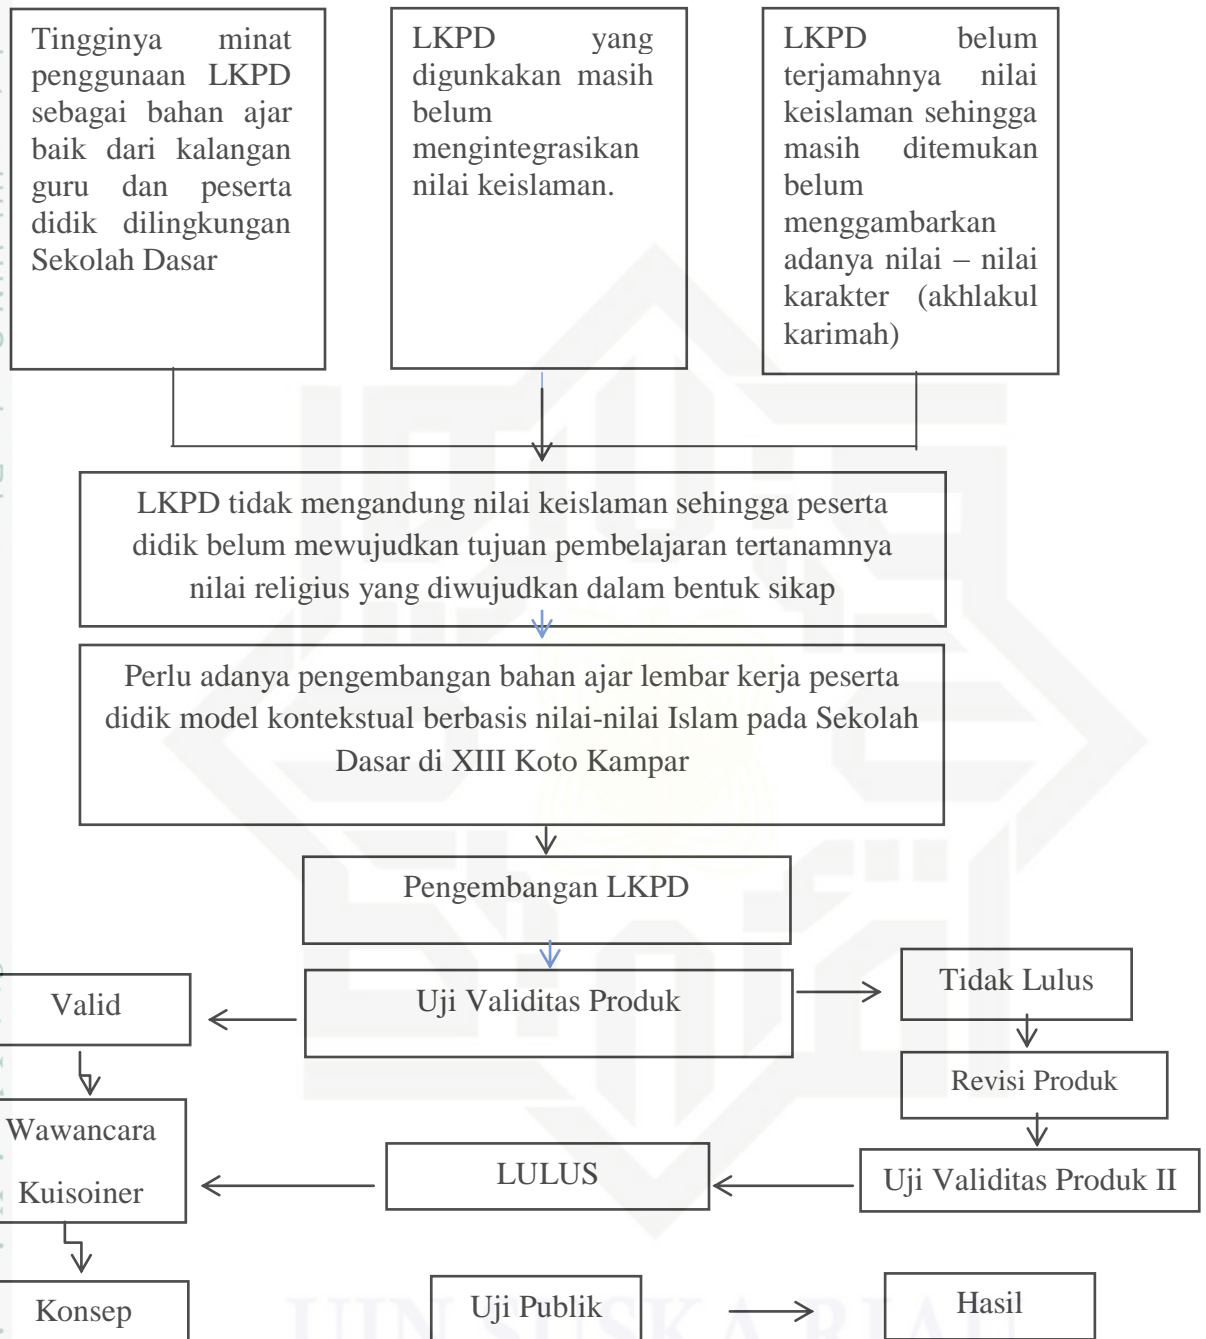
Tingginya minat penggunaan LKPD sebagai bahan ajar baik dari kalangan guru dan peserta didik dilingkungan Sekolah Dasar

LKPD yang digunkakan masih belum mengintegrasikan nilai keislaman.

LKPD belum terjamahnya nilai keislaman sehingga masih ditemukan belum menggambarkan adanya nilai – nilai karakter (akhlakul karimah)

LKPD tidak mengandung nilai keislaman sehingga peserta didik belum mewujudkan tujuan pembelajaran tertanamnya nilai religius yang diwujudkan dalam bentuk sikap

Perlu adanya pengembangan bahan ajar lembar kerja peserta didik model kontekstual berbasis nilai-nilai Islam pada Sekolah Dasar di XIII Koto Kampar

Pengembangan LKPD

Uji Validitas Produk

Valid

Tidak Lulus

Revisi Produk

Wawancara

Kuisoiner

LULUS

Uji Validitas Produk II

Konsep

Uji Publik

Hasil